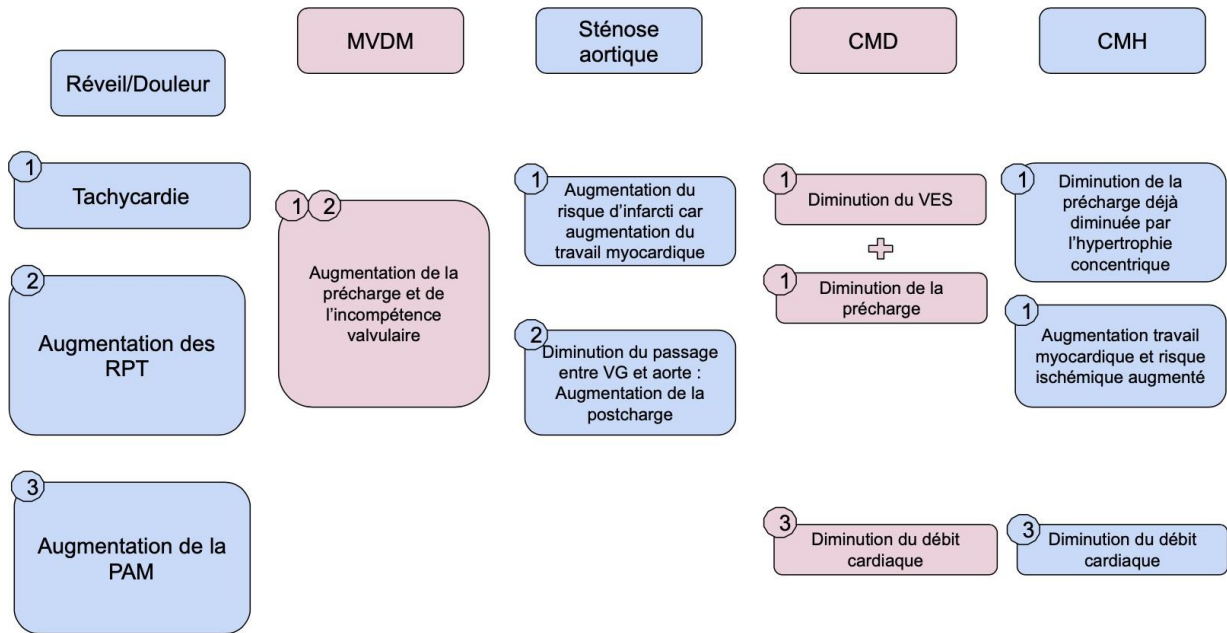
Réveil/Douleur

MVDM

Sténose aortique

CMD

CMH

1 Tachycardie

2 Augmentation des RPT

3 Augmentation de la PAM

1 2 Augmentation de la précharge et de l'incompétence valvulaire

1 Augmentation du risque d'infarcti car augmentation du travail myocardique

2 Diminution du passage entre VG et aorte : Augmentation de la postcharge

1 Diminution du VES

1 Diminution de la précharge

3 Diminution du débit cardiaque

1 Diminution de la précharge déjà diminuée par l'hypertrophie concentrique

1 Augmentation travail myocardique et risque ischémique augmenté

3 Diminution du débit cardiaque